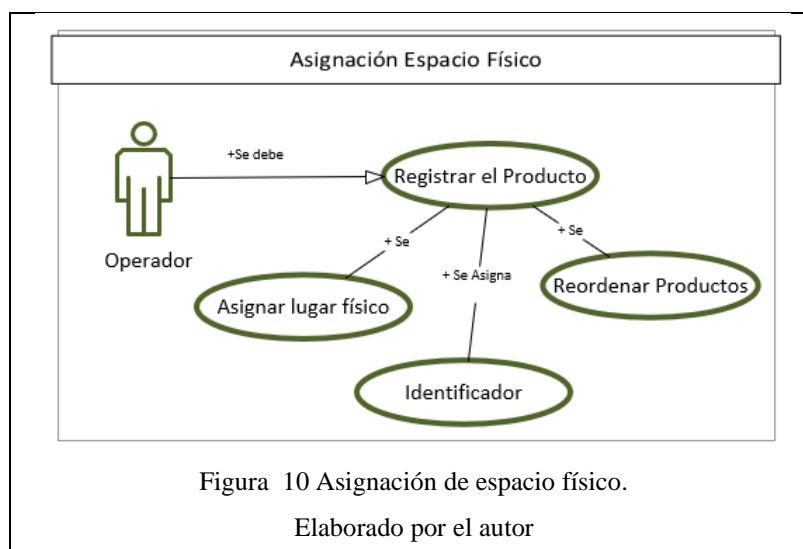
Asignación Espacio Físico

+Se debe

Registrar el Producto

Operador

+ Se

+ Se Asigna

+ Se

Asignar lugar físico

Reordenar Productos

Identificador

Figura 10 Asignación de espacio físico.

Elaborado por el autor